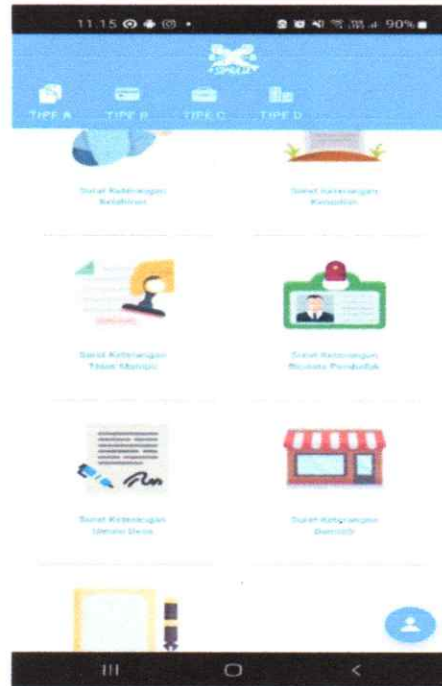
11.15

90%

TIPE A
TIPE B
TIPE C
TIPE D

Surat Keterangan Kelahiran

Surat Keterangan Kematian

Surat Keterangan Tidak Mampu

Surat Keterangan Biodata Penduduk

Surat Keterangan Umum Desa

Surat Keterangan Domisili